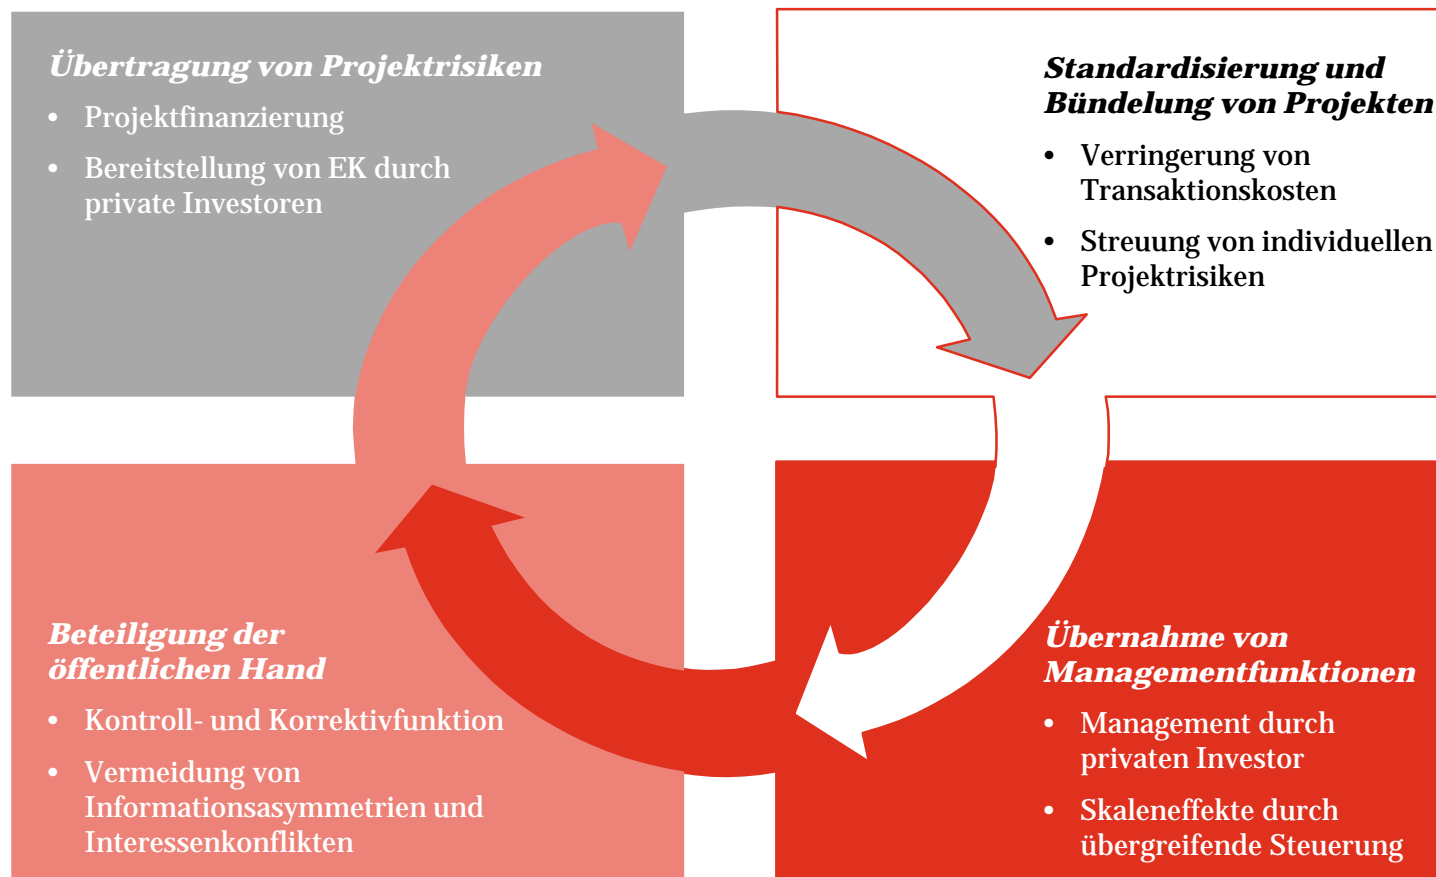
Übertragung von Projektrisiken

- Projektfinanzierung
- Bereitstellung von EK durch private Investoren

Standardisierung und Bündelung von Projekten

- Verringerung von Transaktionskosten
- Streuung von individuellen Projektrisiken

Beteiligung der öffentlichen Hand

- Kontroll- und Korrektivfunktion
- Vermeidung von Informationsasymmetrien und Interessenkonflikten

Übernahme von Managementfunktionen

- Management durch privaten Investor
- Skaleneffekte durch übergreifende Steuerung